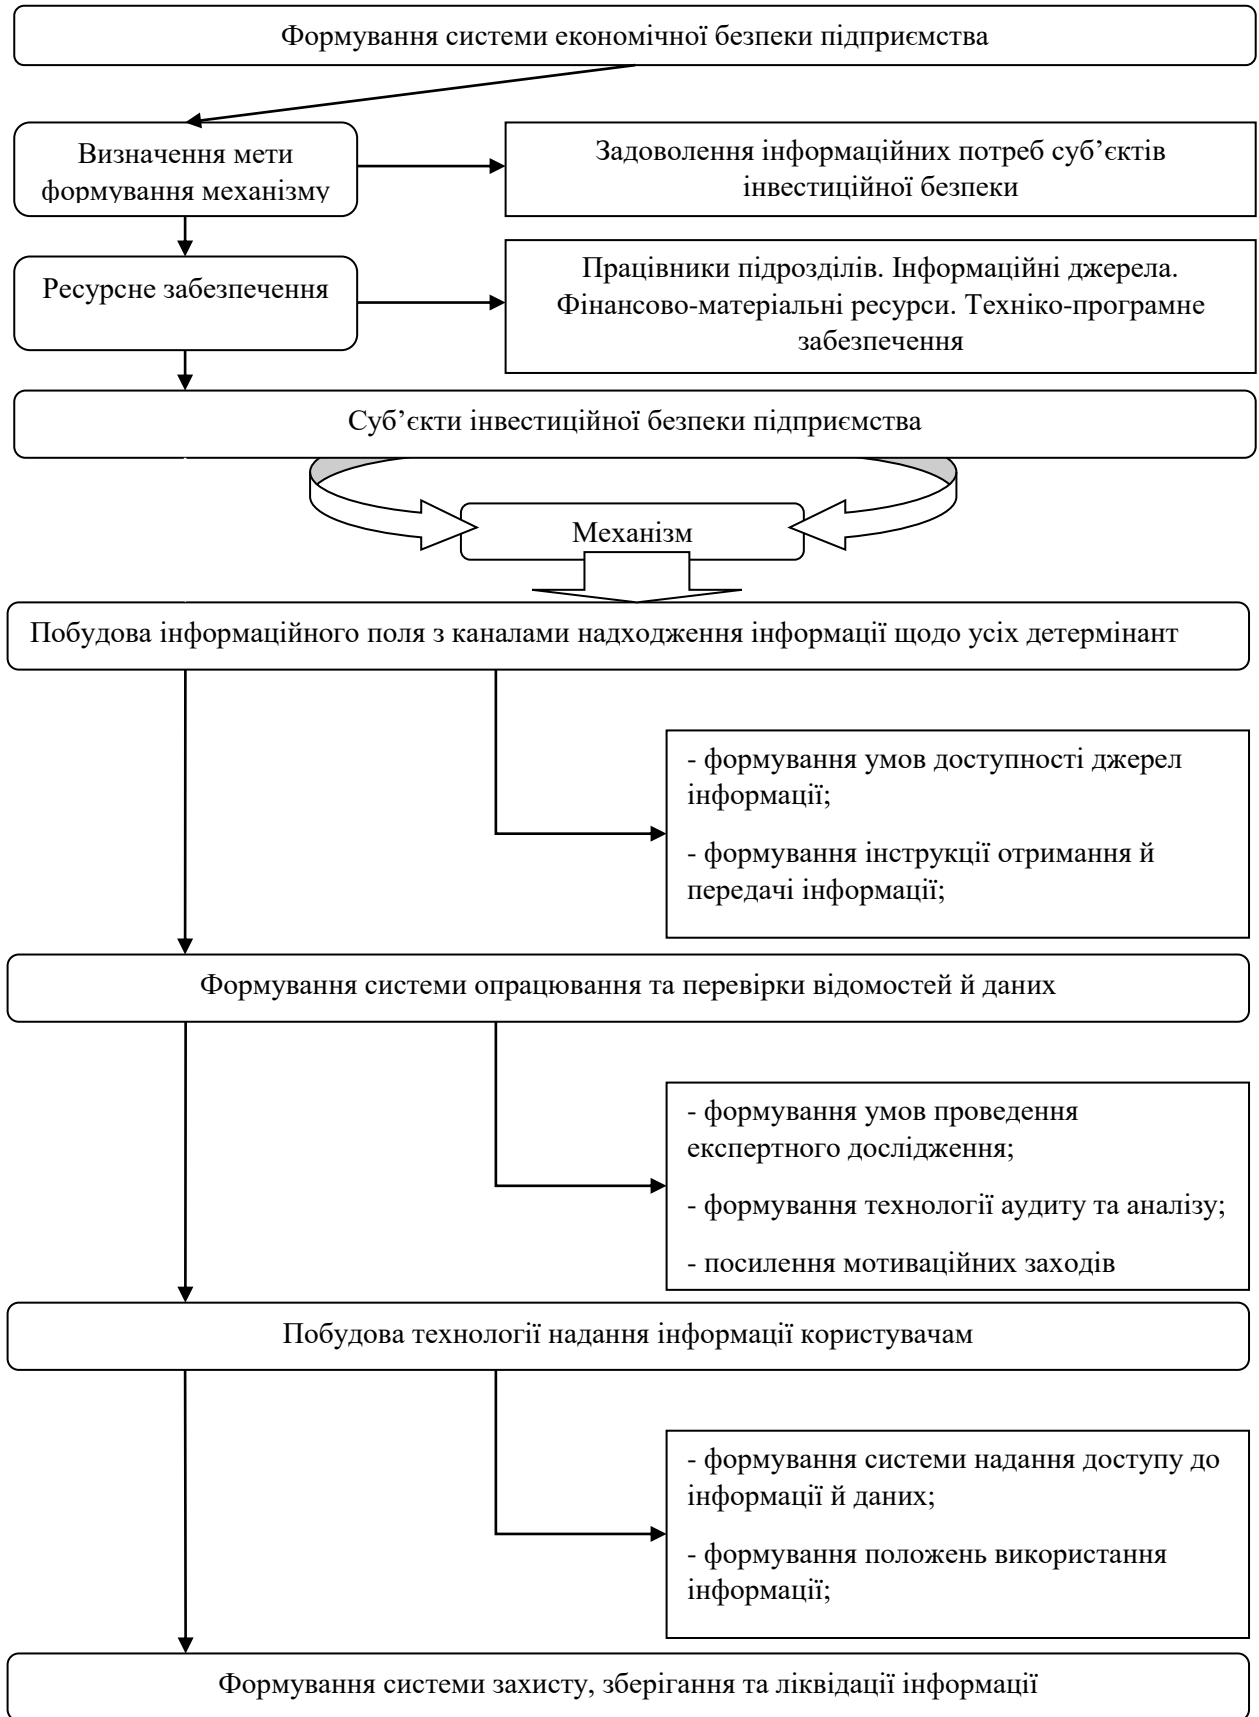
Формування системи економічної безпеки підприємства

Визначення мети формування механізму

Задоволення інформаційних потреб суб’єктів інвестиційної безпеки

Ресурсне забезпечення

Працівники підрозділів. Інформаційні джерела. Фінансово-матеріальні ресурси. Техніко-програмне забезпечення

Суб’єкти інвестиційної безпеки підприємства

Механізм

Побудова інформаційного поля з каналами надходження інформації щодо усіх детермінант

- формування умов доступності джерел інформації;

- формування інструкції отримання й передачі інформації;

Формування системи опрацювання та перевірки відомостей й даних

- формування умов проведення експертного дослідження;

- формування технології аудиту та аналізу;

- посилення мотиваційних заходів

Побудова технології надання інформації користувачам

- формування системи надання доступу до інформації й даних;

- формування положень використання інформації;

Формування системи захисту, зберігання та ліквідації інформації